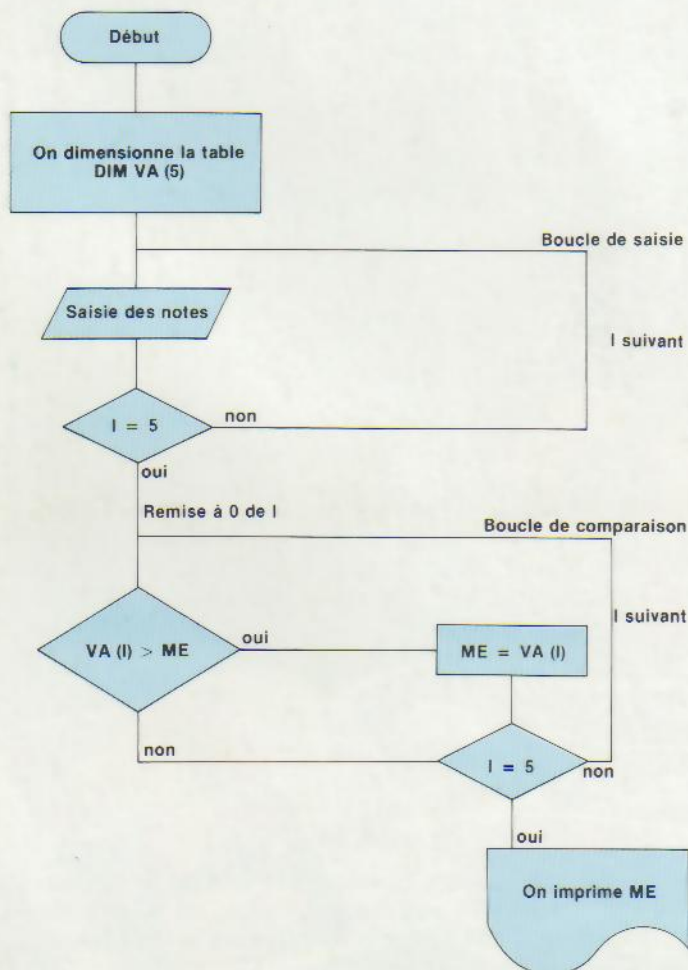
Début

On dimensionne la table DIM VA (5)

Boucle de saisie

Saisie des notes

I suivant

I = 5

non

oui

Remise à 0 de I

Boucle de comparaison

VA (I) > ME

oui

ME = VA (I)

I suivant

non

I = 5

non

oui

On imprime ME